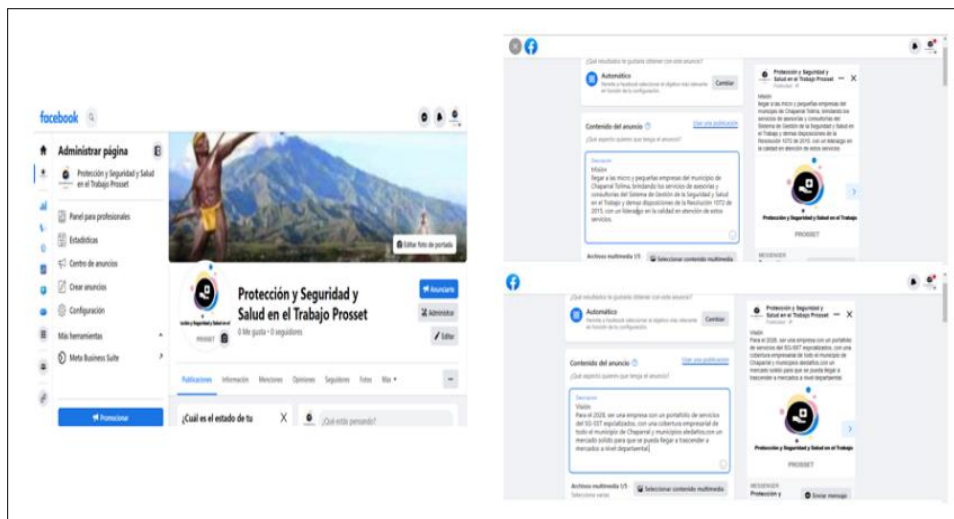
facebook

Administrar página

Protección y Seguridad y Salud en el Trabajo Prosset

Panel para profesionales

Estadísticas

Centro de anuncios

Crear anuncios

Configuración

Más herramientas

Meta Business Suite

Promocionar

Editar foto de portada

Protección y Seguridad y Salud en el Trabajo Prosset

0 Me gusta • 0 seguidores

Anunciarte

Administrar

Editar

Publicaciones Información Menciones Opiniones Seguidores Fotos Más

¿Cuál es el estado de tu

¿Qué estás pensando?

PROSSET

¿Qué resultados te gustaría obtener con este anuncio?

Automático

Cambiar

Contenido del anuncio

Usar una publicación

¿Qué aspecto quieres que tenga el anuncio?

Descripción

Visión

llegar a las micro y pequeñas empresas del municipio de Chaparral Tolima, brindando los servicios de asesorías y consultorías del Sistema de Gestión de la Seguridad y Salud en el Trabajo y demas disposiciones de la Resolución 1072 de 2015, con un liderazgo en la calidad en atención de estos servicios.

Archivos multimedia 1/5

Seleccionar contenido multimedia

Protección y Seguridad y Salud en el Trabajo Prosset

Publicidad

Misión

llegar a las micro y pequeñas empresas del municipio de Chaparral Tolima, brindando los servicios de asesorías y consultorías del Sistema de Gestión de la Seguridad y Salud en el Trabajo y demas disposiciones de la Resolución 1072 de 2015, con un liderazgo en la calidad en atención de estos servicios.

Protección y Seguridad y Salud en el Trabajo

PROSSET

MESSENGER

¿Qué resultados te gustaría obtener con este anuncio?

Automático

Cambiar

Contenido del anuncio

Usar una publicación

¿Qué aspecto quieres que tenga el anuncio?

Descripción

Visión

Para el 2026, ser una empresa con un portafolio de servicios del SG-SST especializados, con una cobertura empresarial de todo el municipio de Chaparral y municipios aledaños con un mercado solido para que se pueda llegar a trascender a mercados a nivel departamental.

Archivos multimedia 1/5

Seleccionar contenido multimedia

Protección y Seguridad y Salud en el Trabajo Prosset

Visión

Para el 2026, ser una empresa con un portafolio de servicios del SG-SST especializados, con una cobertura empresarial de todo el municipio de Chaparral y municipios aledaños con un mercado solido para que se pueda llegar a trascender a mercados a nivel departamental.

Protección y Seguridad y Salud en el Trabajo

PROSSET

MESSENGER

Protección y

Enviar mensaje